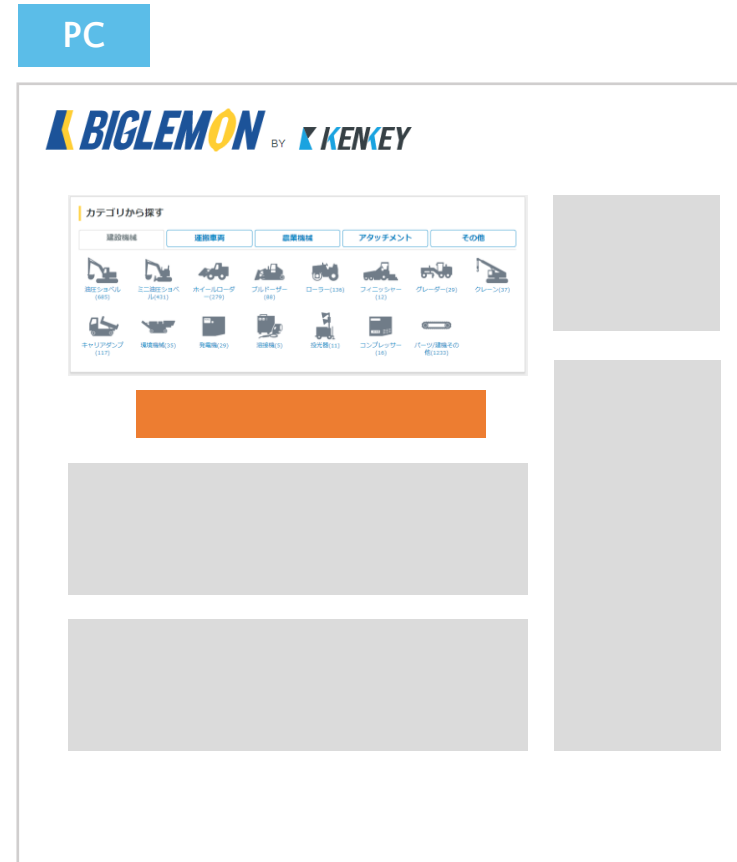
PC

BIGLEMON BY KENKEY

カテゴリから探す

建設機械 運搬車両 農業機械 アタッチメント その他

油圧ショベル(685)
ミニ油圧ショベル(431)
ホイールローダー(278)
ブルドーザー(88)
ローラー(136)
フィニッシャー(12)
グレーダー(29)
クレーン(37)
キャリアダンプ(117)
環境機械(35)
発電機(29)
溶接機(5)
投光器(11)
コンプレッサー(16)
パーツ/建機その他(1232)